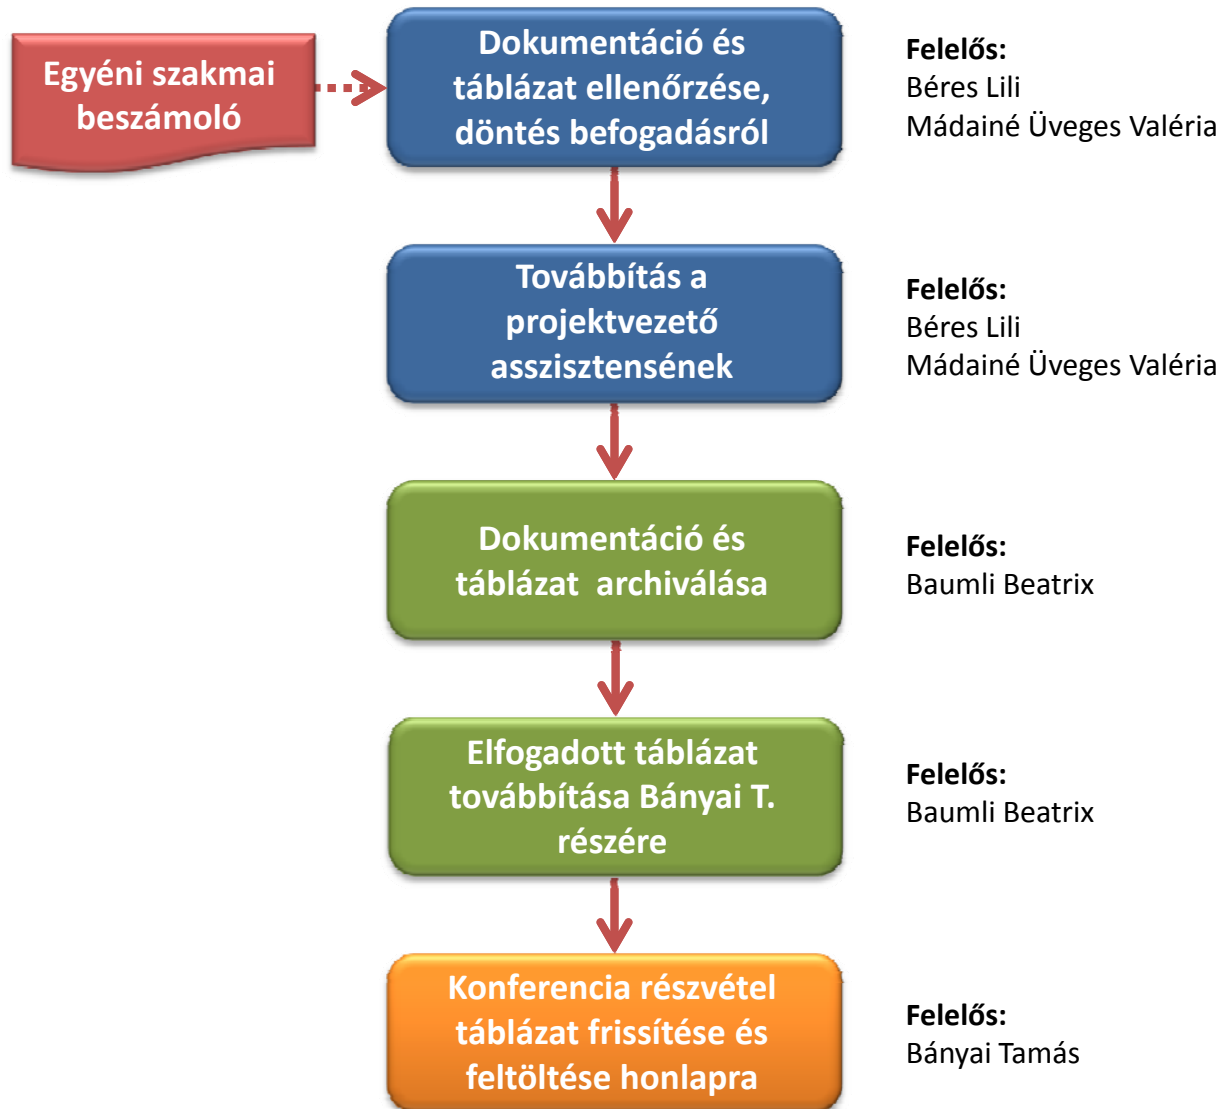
Egyéni szakmai beszámoló

Dokumentáció és táblázat ellenőrzése, döntés befogadásról

Felelős:
Béres Lili
Mádainé Üveges Valéria

Továbbítás a projektvezető asszisztensének

Felelős:
Béres Lili
Mádainé Üveges Valéria

Dokumentáció és táblázat archiválása

Felelős:
Baumli Beatrix

Elfogadott táblázat továbbítása Bányai T. részére

Felelős:
Baumli Beatrix

Konferencia részvétel táblázat frissítése és feltöltése honlapra

Felelős:
Bányai Tamás